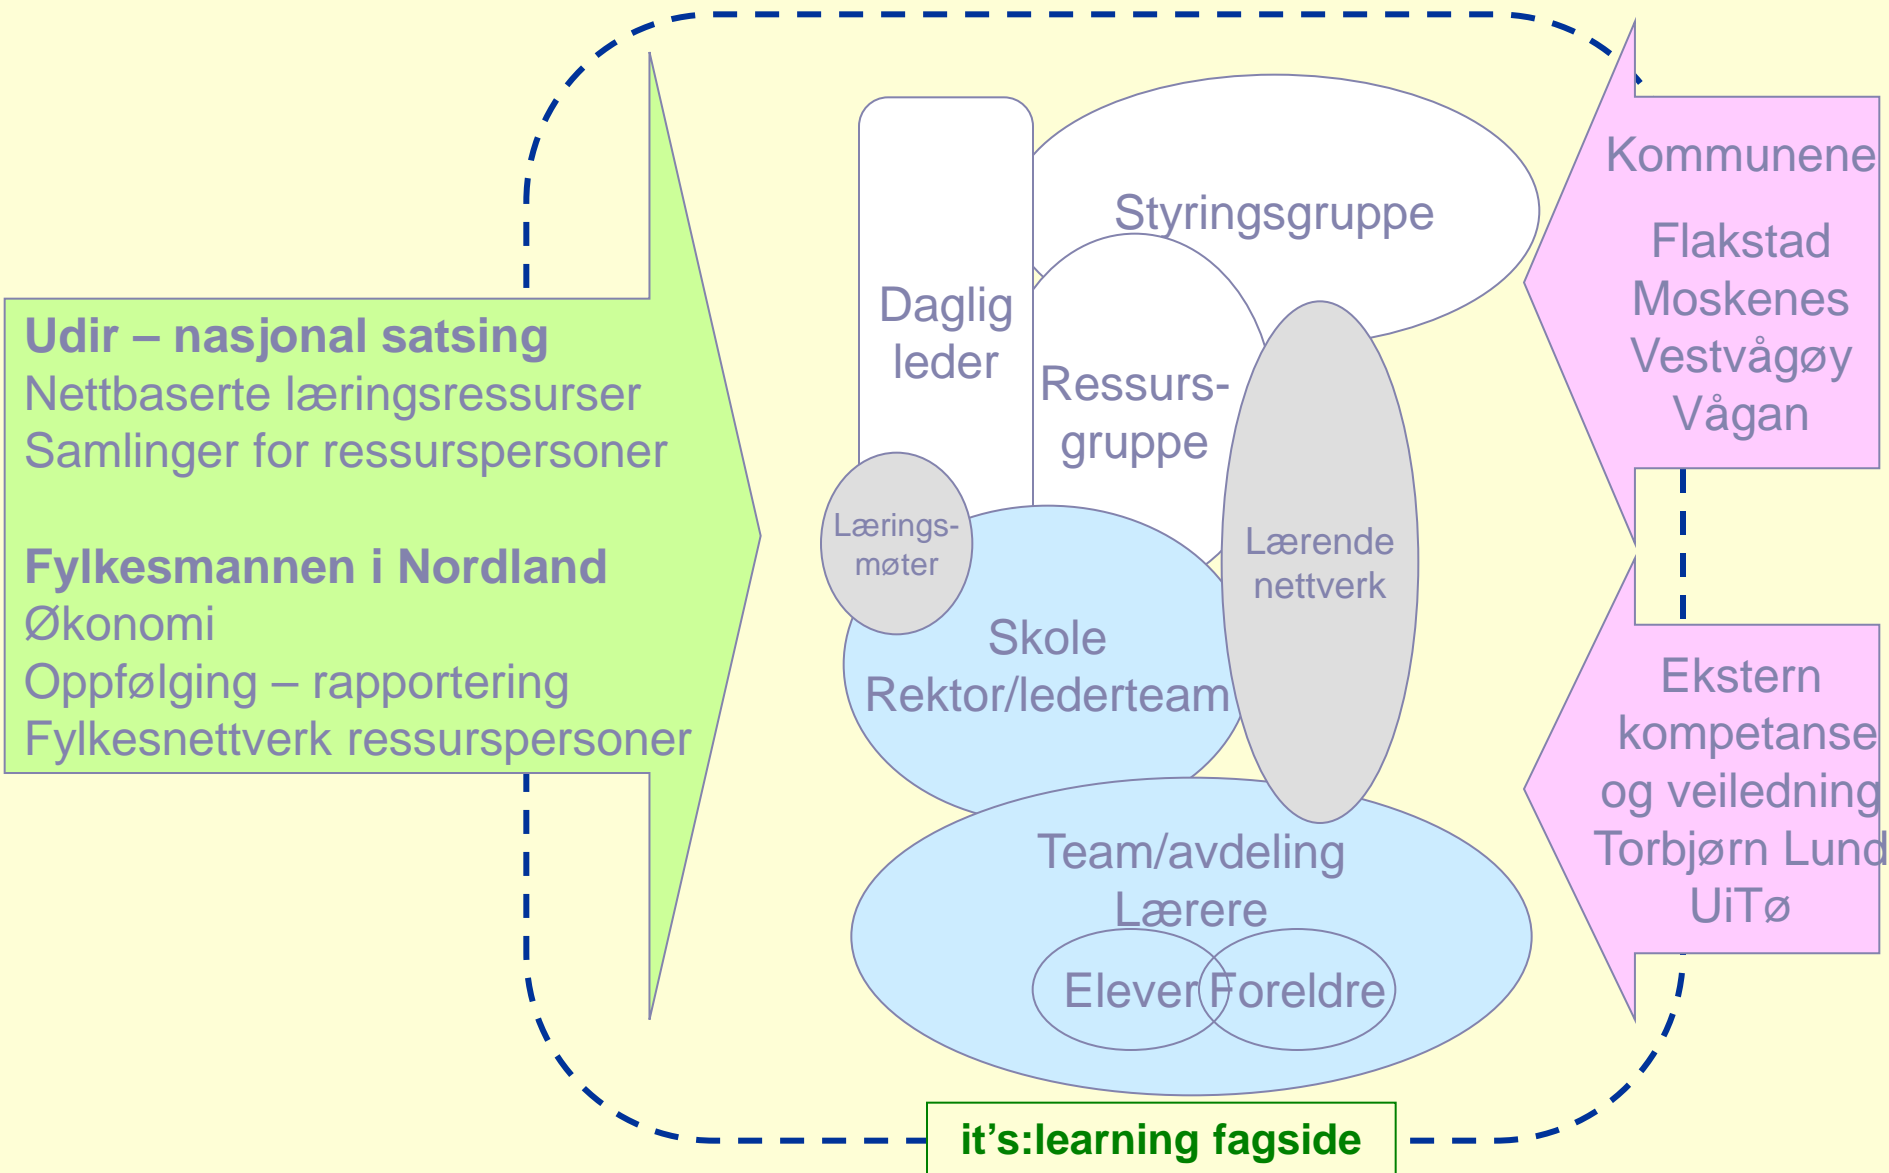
**Udir – nasjonal satsing**
Nettbaserte læringsressurser
Samlinger for ressurspersoner

**Fylkesmannen i Nordland**
Økonomi
Oppfølging – rapportering
Fylkesnettverk ressurspersoner

Daglig leder

Styringsgruppe

Ressurs-gruppe

Lærings-møter

Lærende nettverk

Skole
Rektor/lederteam

Team/avdeling
Lærere

Elever Foreldre

Kommunene
Flakstad
Moskenes
Vestvågøy
Vågan

Ekstern kompetanse og veiledning
Torbjørn Lund
UiTø

it's:learning fagside